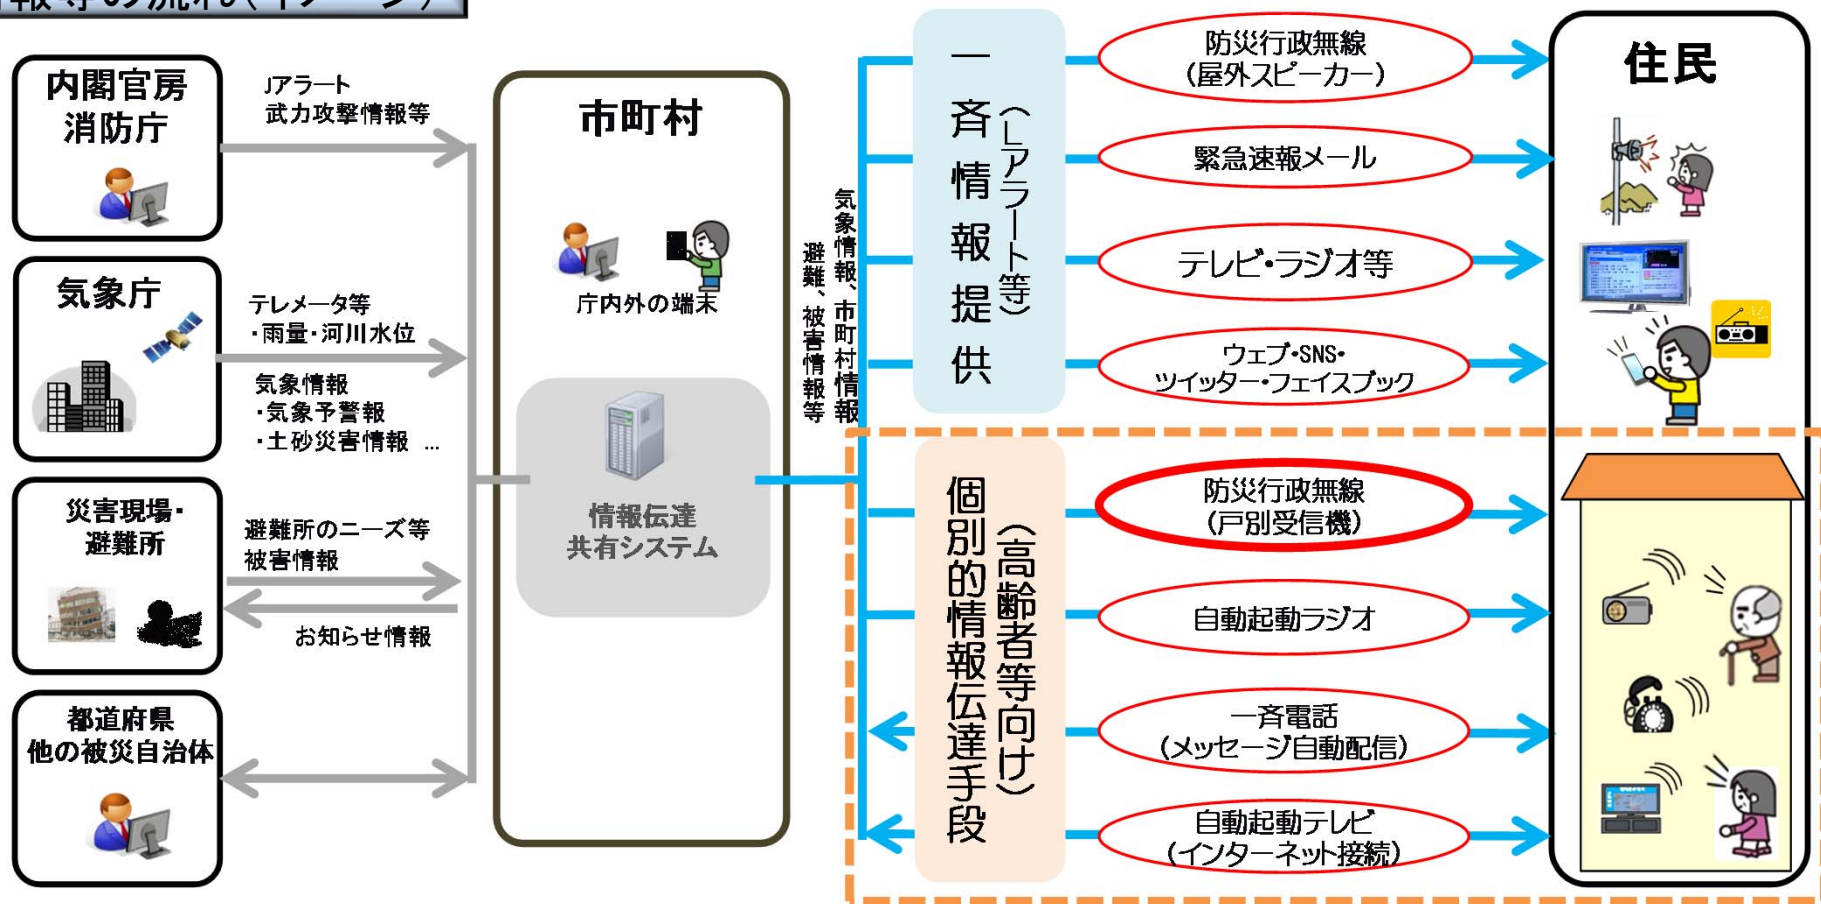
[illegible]

内閣官房
消防庁

Jアラート
武力攻撃情報等

気象庁

テレメータ等
・雨量・河川水位

気象情報
・気象予警報
・土砂災害情報 …

災害現場・
避難所

避難所のニーズ等
被害情報

お知らせ情報

都道府県
他の被災自治体

市町村

庁内外の端末

情報伝達
共有システム

気象情報、市町村情報
避難、被害情報等

一斉情報提供
（Lアラート等）

個別的情報伝達手段
（高齢者等向け）

防災行政無線
（屋外スピーカー）

緊急速報メール

テレビ・ラジオ等

ウェブ・SNS・
ツイッター・フェイスブック

防災行政無線
（戸別受信機）

自動起動ラジオ

一斉電話
（メッセージ自動配信）

自動起動テレビ
（インターネット接続）

住民